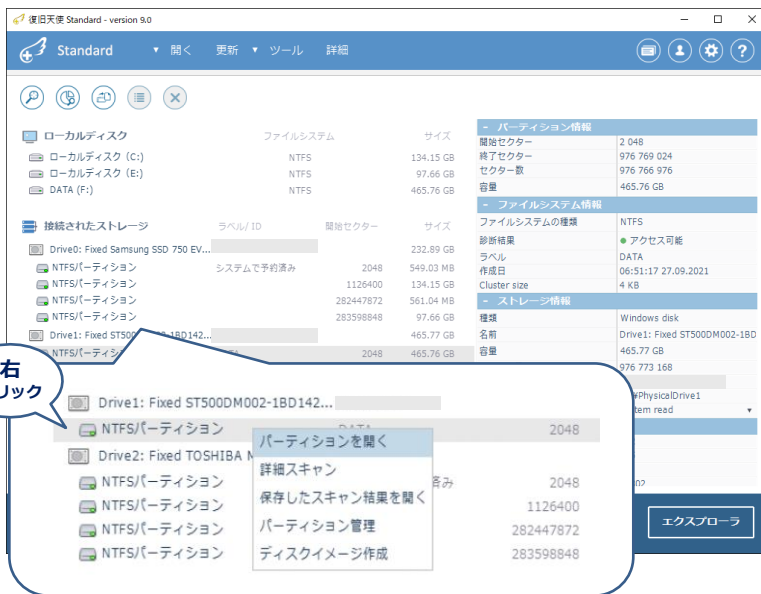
復旧天使 Standard - version 9.0

Standard ▾ 開く 更新 ▾ ツール 詳細

ローカルディスク ファイルシステム サイズ
ローカルディスク (C:) NTFS 134.15 GB
ローカルディスク (E:) NTFS 97.66 GB
DATA (F:) NTFS 465.76 GB

接続されたストレージ ラベル/ ID 開始セクター サイズ
Drive0: Fixed Samsung SSD 750 EV... 232.89 GB
NTFSパーティション システムで予約済み 2048 549.03 MB
NTFSパーティション 1126400 134.15 GB
NTFSパーティション 282447872 561.04 MB
NTFSパーティション 283598848 97.66 GB
Drive1: Fixed ST500DM002-1BD142... 465.77 GB
NTFSパーティション 2048 465.76 GB

- パーティション情報
開始セクター 2 048
終了セクター 976 769 024
セクター数 976 766 976
容量 465.76 GB
- ファイルシステム情報
ファイルシステムの種類 NTFS
診断結果 ● アクセス可能
ラベル DATA
作成日 06:51:17 27.09.2021
Cluster size 4 KB
- ストレージ情報
種類 Windows disk
名前 Drive1: Fixed ST500DM002-1BD
容量 465.77 GB
976 773 168
#PhysicalDrive1
tem read

右
リック

Drive1: Fixed ST500DM002-1BD142...
NTFSパーティション DATA 2048
Drive2: Fixed TOSHIBA M
NTFSパーティション 済み 2048
NTFSパーティション 1126400
NTFSパーティション 282447872
NTFSパーティション 283598848

パーティションを開く
詳細スキャン
保存したスキャン結果を開く
パーティション管理
ディスクイメージ作成

エクスプローラ